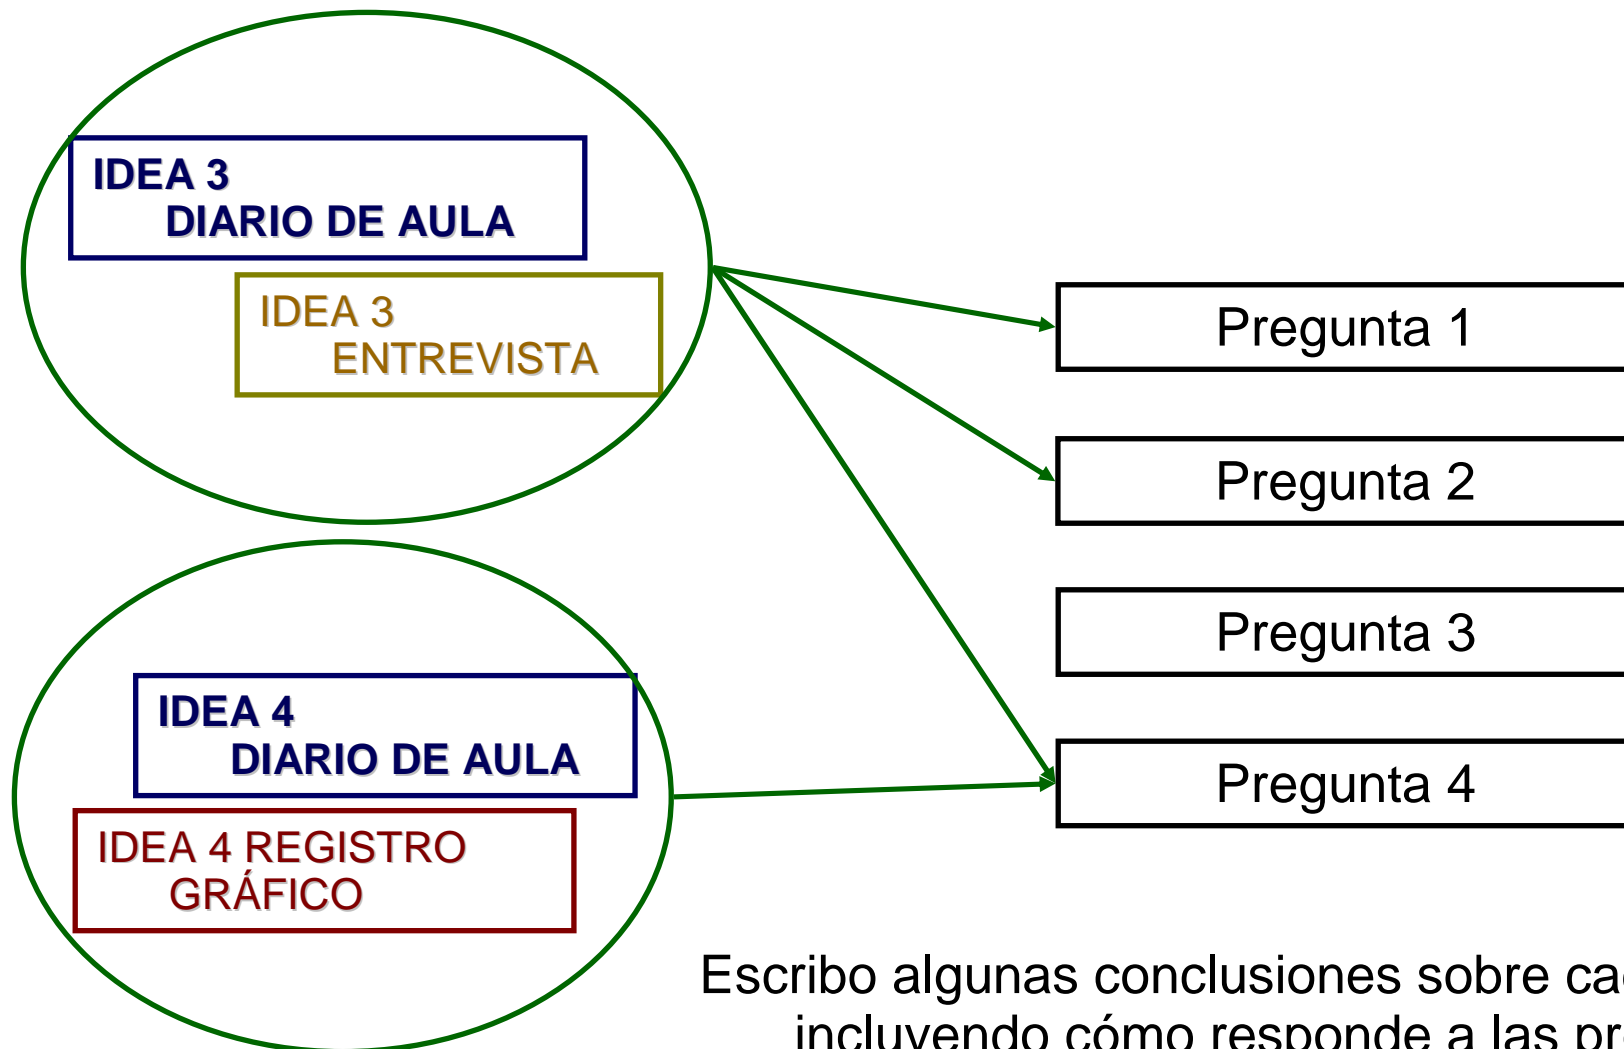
IDEA 3
DIARIO DE AULA

IDEA 3
ENTREVISTA

IDEA 4
DIARIO DE AULA

IDEA 4 REGISTRO
GRÁFICO

Pregunta 1

Pregunta 2

Pregunta 3

Pregunta 4

Escribo algunas conclusiones sobre ca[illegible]
incluyendo cómo responde a las pr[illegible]